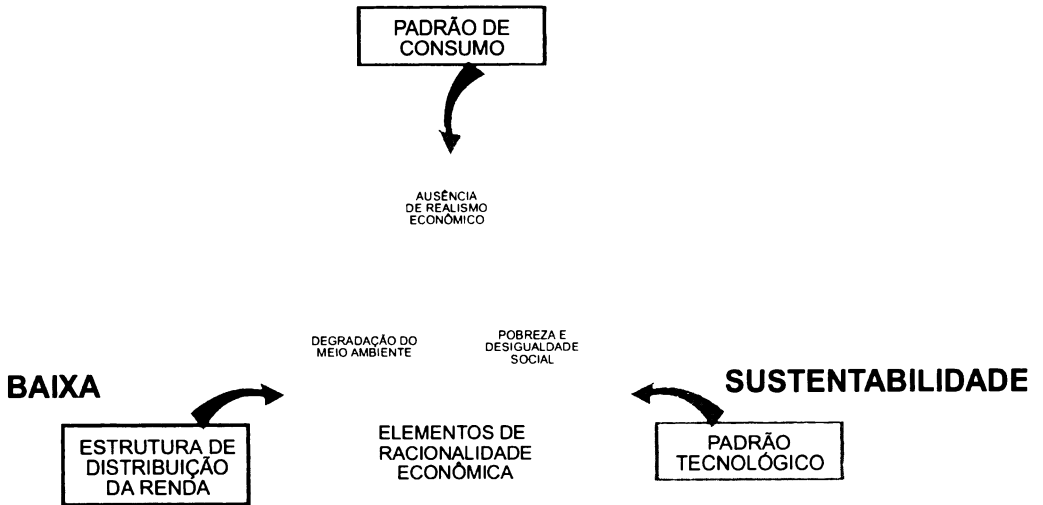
PADRÃO DE CONSUMO

AUSÊNCIA DE REALISMO ECONÔMICO

DEGRADAÇÃO DO MEIO AMBIENTE

POBREZA E DESIGUALDADE SOCIAL

BAIXA

SUSTENTABILIDADE

ESTRUTURA DE DISTRIBUIÇÃO DA RENDA

ELEMENTOS DE RACIONALIDADE ECONÔMICA

PADRÃO TECNOLÓGICO